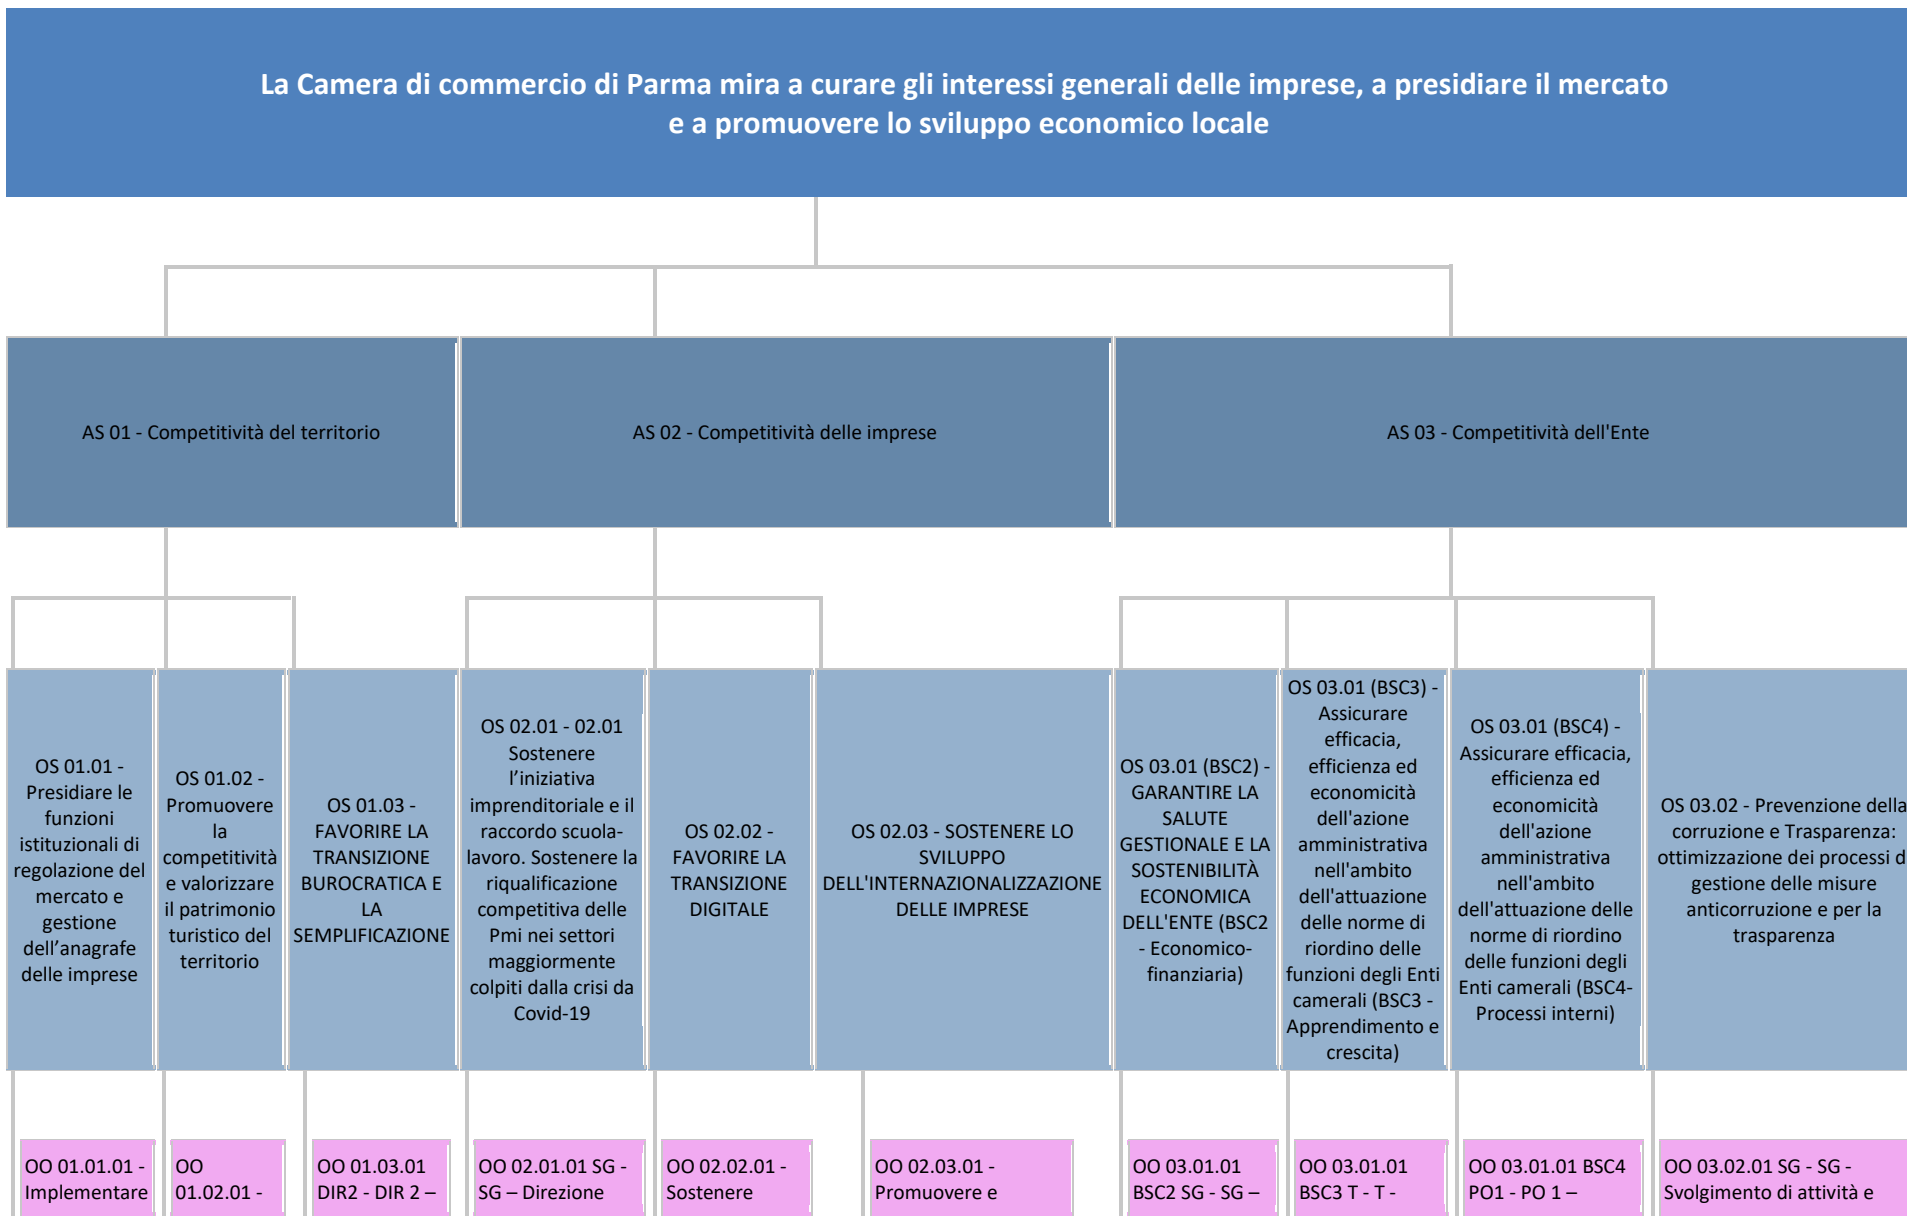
La Camera di commercio di Parma mira a curare gli interessi generali delle imprese, a presidiare il mercato e a promuovere lo sviluppo economico locale

AS 01 - Competitività del territorio

AS 02 - Competitività delle imprese

AS 03 - Competitività dell'Ente

OS 01.01 - Presidiare le funzioni istituzionali di regolazione del mercato e gestione dell'anagrafe delle imprese

OS 01.02 - Promuovere la competitività e valorizzare il patrimonio turistico del territorio

OS 01.03 - FAVORIRE LA TRANSIZIONE BUROCRATICA E LA SEMPLIFICAZIONE

OS 02.01 - 02.01 Sostenere l'iniziativa imprenditoriale e il raccordo scuola-lavoro. Sostenere la riqualificazione competitiva delle Pmi nei settori maggiormente colpiti dalla crisi da Covid-19

OS 02.02 - FAVORIRE LA TRANSIZIONE DIGITALE

OS 02.03 - SOSTENERE LO SVILUPPO DELL'INTERNAZIONALIZZAZIONE DELLE IMPRESE

OS 03.01 (BSC2) - GARANTIRE LA SALUTE GESTIONALE E LA SOSTENIBILITÀ ECONOMICA DELL'ENTE (BSC2 - Economico-finanziaria)

OS 03.01 (BSC3) - Assicurare efficacia, efficienza ed economicità dell'azione amministrativa nell'ambito dell'attuazione delle norme di riordino delle funzioni degli Enti camerali (BSC3 - Apprendimento e crescita)

OS 03.01 (BSC4) - Assicurare efficacia, efficienza ed economicità dell'azione amministrativa nell'ambito dell'attuazione delle norme di riordino delle funzioni degli Enti camerali (BSC4- Processi interni)

OS 03.02 - Prevenzione della corruzione e Trasparenza: ottimizzazione dei processi d gestione delle misure anticorruzione e per la trasparenza

OO 01.01.01 - Implementare

OO 01.02.01 -

OO 01.03.01 DIR2 - DIR 2 –

OO 02.01.01 SG - SG – Direzione

OO 02.02.01 - Sostenere

OO 02.03.01 - Promuovere e

OO 03.01.01 BSC2 SG - SG –

OO 03.01.01 BSC3 T - T -

OO 03.01.01 BSC4 PO1 - PO 1 –

OO 03.02.01 SG - SG - Svolgimento di attività e